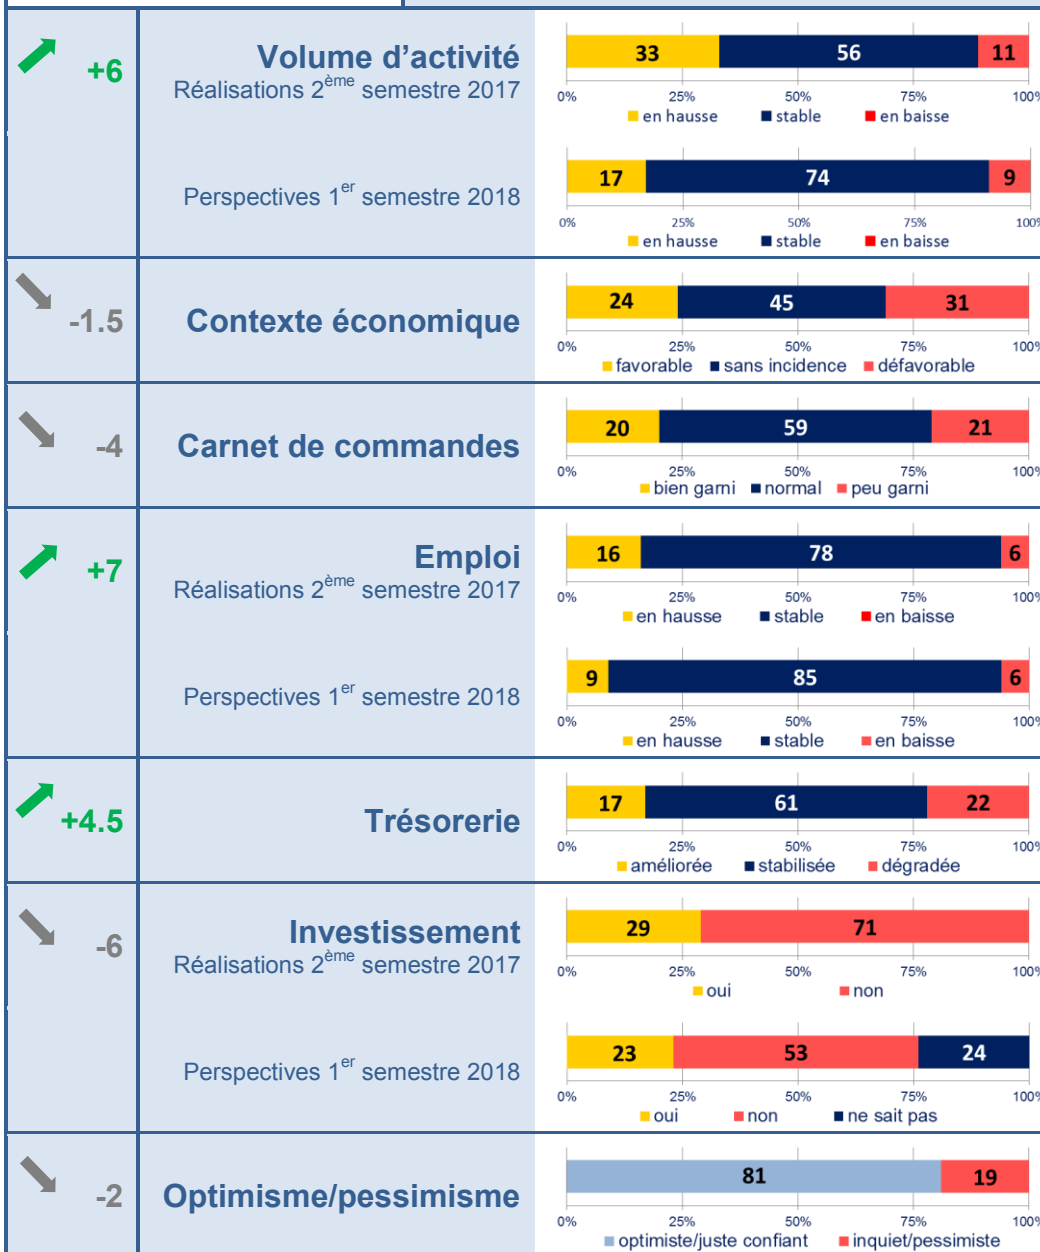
+6

Volume d'activité
Réalisations 2$^{ème}$ semestre 2017

33 56 11
0% 25% 50% 75% 100%
en hausse stable en baisse

Perspectives 1$^{er}$ semestre 2018

17 74 9
0% 25% 50% 75% 100%
en hausse stable en baisse

-1.5

Contexte économique

24 45 31
0% 25% 50% 75% 100%
favorable sans incidence défavorable

-4

Carnet de commandes

20 59 21
0% 25% 50% 75% 100%
bien garni normal peu garni

+7

Emploi
Réalisations 2$^{ème}$ semestre 2017

16 78 6
0% 25% 50% 75% 100%
en hausse stable en baisse

Perspectives 1$^{er}$ semestre 2018

9 85 6
0% 25% 50% 75% 100%
en hausse stable en baisse

+4.5

Trésorerie

17 61 22
0% 25% 50% 75% 100%
améliorée stabilisée dégradée

-6

Investissement
Réalisations 2$^{ème}$ semestre 2017

29 71
0% 25% 50% 75% 100%
oui non

Perspectives 1$^{er}$ semestre 2018

23 53 24
0% 25% 50% 75% 100%
oui non ne sait pas

-2

Optimisme/pessimisme

81 19
0% 25% 50% 75% 100%
optimiste/juste confiant inquiet/pessimiste